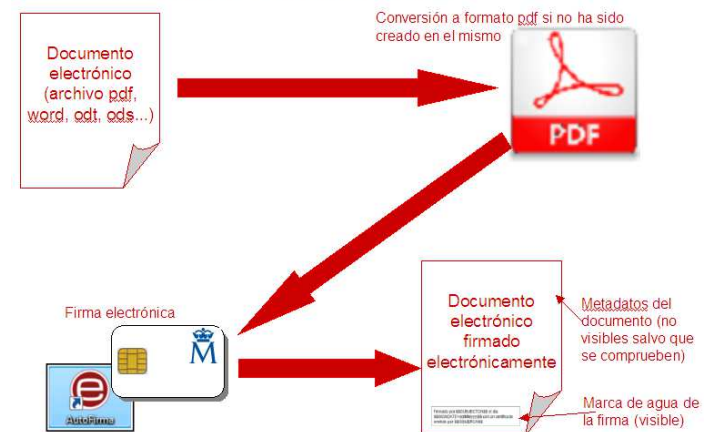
Documento electrónico (archivo pdf, word, odt, ods...)

Conversión a formato pdf si no ha sido creado en el mismo

PDF

Firma electrónica

M

AutoFirma

Documento electrónico firmado electrónicamente

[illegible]

Metadatos del documento (no visibles salvo que se comprueben)

Marca de agua de la firma (visible)